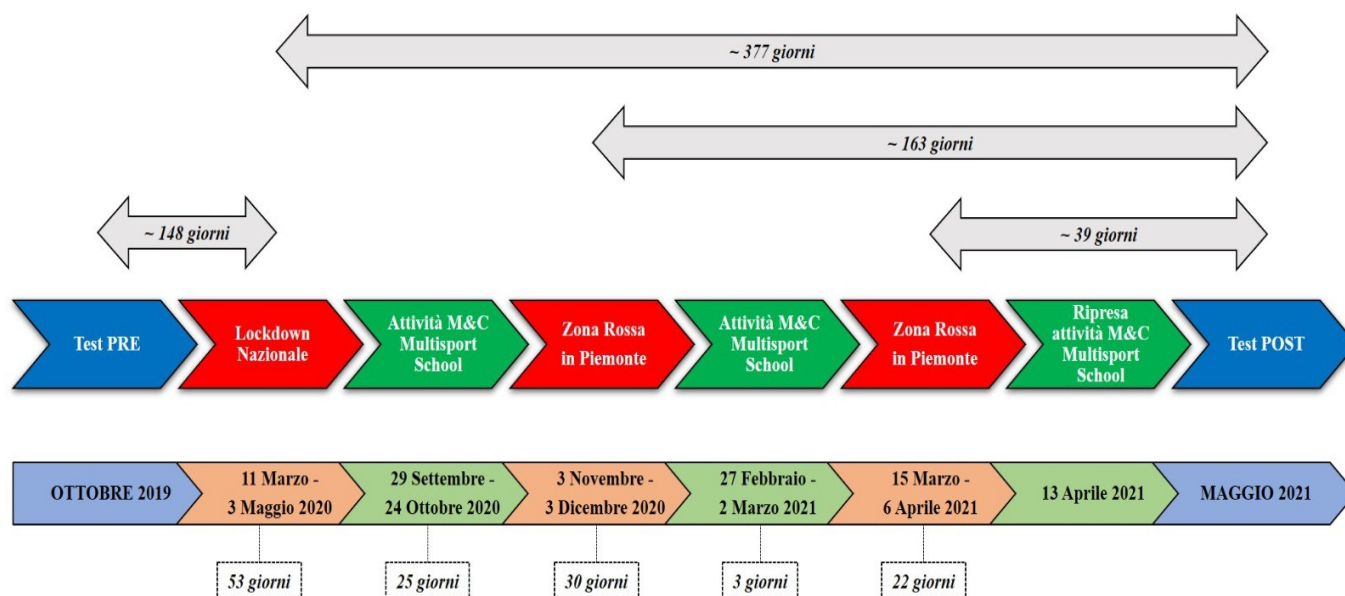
~ 377 giorni

~ 163 giorni

~ 148 giorni

~ 39 giorni

Test PRE

Lockdown Nazionale

Attività M&C Multisport School

Zona Rossa in Piemonte

Attività M&C Multisport School

Zona Rossa in Piemonte

Ripresa attività M&C Multisport School

Test POST

OTTOBRE 2019

11 Marzo - 3 Maggio 2020

29 Settembre - 24 Ottobre 2020

3 Novembre - 3 Dicembre 2020

27 Febbraio - 2 Marzo 2021

15 Marzo - 6 Aprile 2021

13 Aprile 2021

MAGGIO 2021

53 giorni

25 giorni

30 giorni

3 giorni

22 giorni